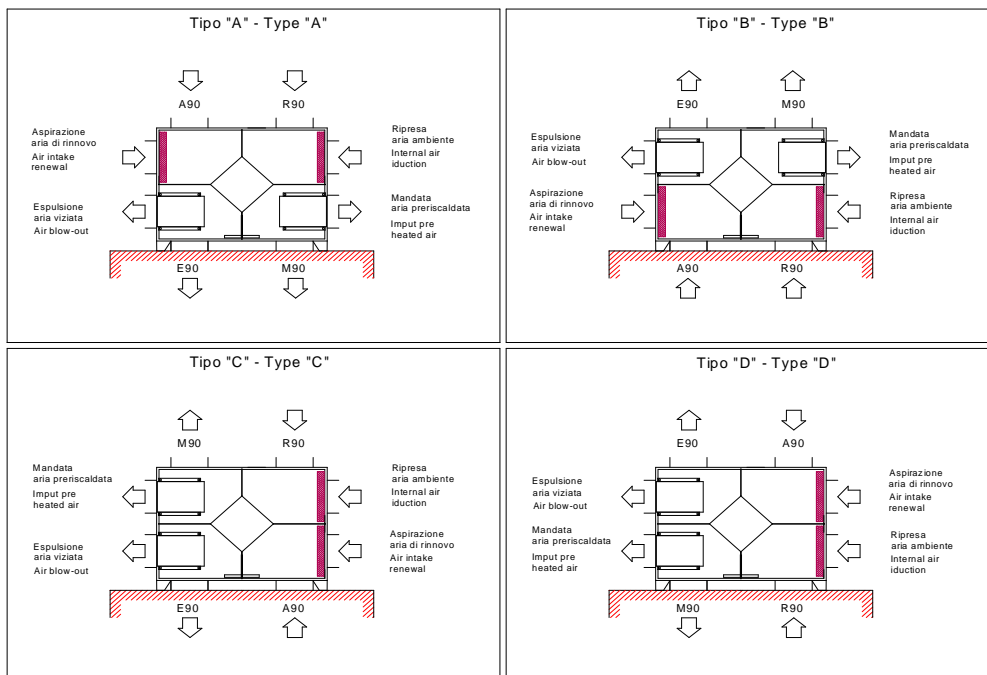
Tipo "A" - Type "A"

A90

R90

Aspirazione aria di rinnovo
Air intake renewal

Ripresa aria ambiente
Internal air iduction

Espulsione aria viziata
Air blow-out

Mandata aria preriscaldata
Imput pre heated air

E90

M90

Tipo "B" - Type "B"

E90

M90

Espulsione aria viziata
Air blow-out

Mandata aria preriscaldata
Imput pre heated air

Aspirazione aria di rinnovo
Air intake renewal

Ripresa aria ambiente
Internal air iduction

A90

R90

Tipo "C" - Type "C"

M90

R90

Mandata aria preriscaldata
Imput pre heated air

Ripresa aria ambiente
Internal air iduction

Espulsione aria viziata
Air blow-out

Aspirazione aria di rinnovo
Air intake renewal

E90

A90

Tipo "D" - Type "D"

E90

A90

Espulsione aria viziata
Air blow-out

Aspirazione aria di rinnovo
Air intake renewal

Mandata aria preriscaldata
Imput pre heated air

Ripresa aria ambiente
Internal air iduction

M90

R90